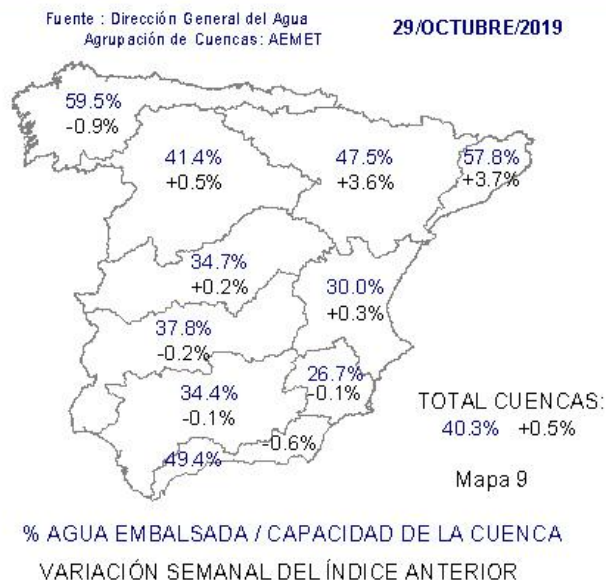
Fuente : Dirección General del Agua
Agrupación de Cuencas: AEMET

29/OCTUBRE/2019

59.5%
-0.9%

41.4%
+0.5%

47.5%
+3.6%

57.8%
+3.7%

34.7%
+0.2%

30.0%
+0.3%

37.8%
-0.2%

26.7%
-0.1%

34.4%
-0.1%

-0.6%

49.4%

TOTAL CUENCAS:
40.3% +0.5%

Mapa 9

% AGUA EMBALSADA / CAPACIDAD DE LA CUENCA

VARIACIÓN SEMANAL DEL ÍNDICE ANTERIOR